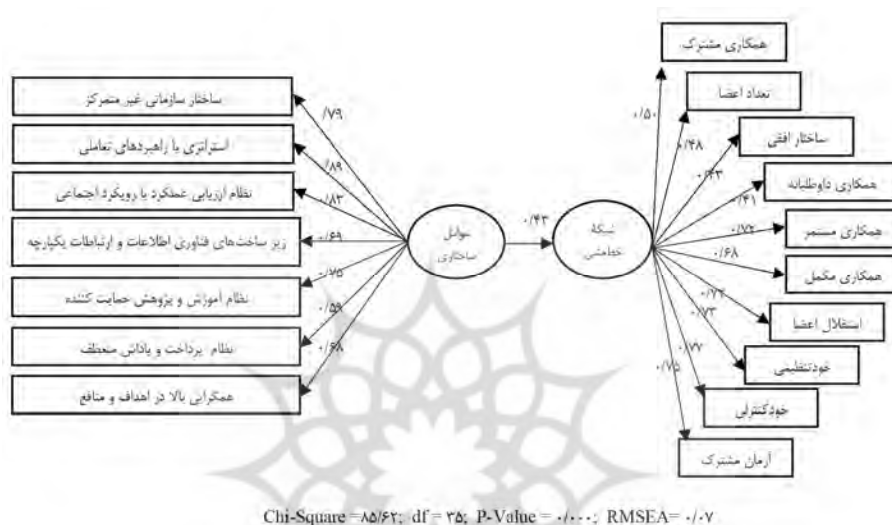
ساختار سازمانی غیر متمرکز

استراتژی یا راهبردهای تعاملی

نظام ارزیابی عملکرد با رویکرد اجتماعی

زیر ساخت‌های فناوری اطلاعات و ارتباطات یکپارچه

نظام آموزش و پژوهش حمایت کننده

نظام پرداخت و پاداش منعطف

همگرایی بالا در اهداف و منافع

/۷۹

/۸۹

/۸۳

۰/۶۹

۰/۷۵

۰/۵۹

۰/۶۸

عوامل ساختاری

۰/۴۳

شبکه اجتماعی

۰/۵۰

۰/۴۸

۰/۶۳

۰/۴۱

۰/۷۴

۰/۶۸

۰/۷۲

۰/۷۳

۰/۷۷

۰/۷۵

همکاری مشترک

تعداد اعضا

ساختار افقی

همکاری داوطلبانه

همکاری مستمر

همکاری مکمل

استقلال اعضا

خودتنظیمی

خودکنترلی

آرمان مشترک

Chi-Square =۸۵/۶۲; df = ۳۵; P-Value = ۰/۰۰۰; RMSEA= ۰/۰۷